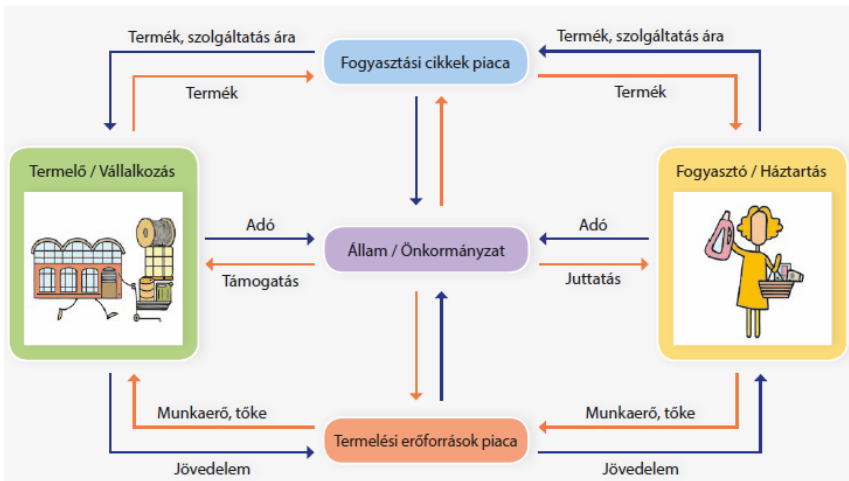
Termék, szolgáltatás ára

Termék

Fogyasztási cikkek piaca

Termék, szolgáltatás ára

Termék

Termelő / Vállalkozás

Adó

Támogatás

Állam / Önkormányzat

Adó

Juttatás

Fogyasztó / Háztartás

Munkaerő, tőke

Jövedelem

Termelési erőforrások piaca

Munkaerő, tőke

Jövedelem